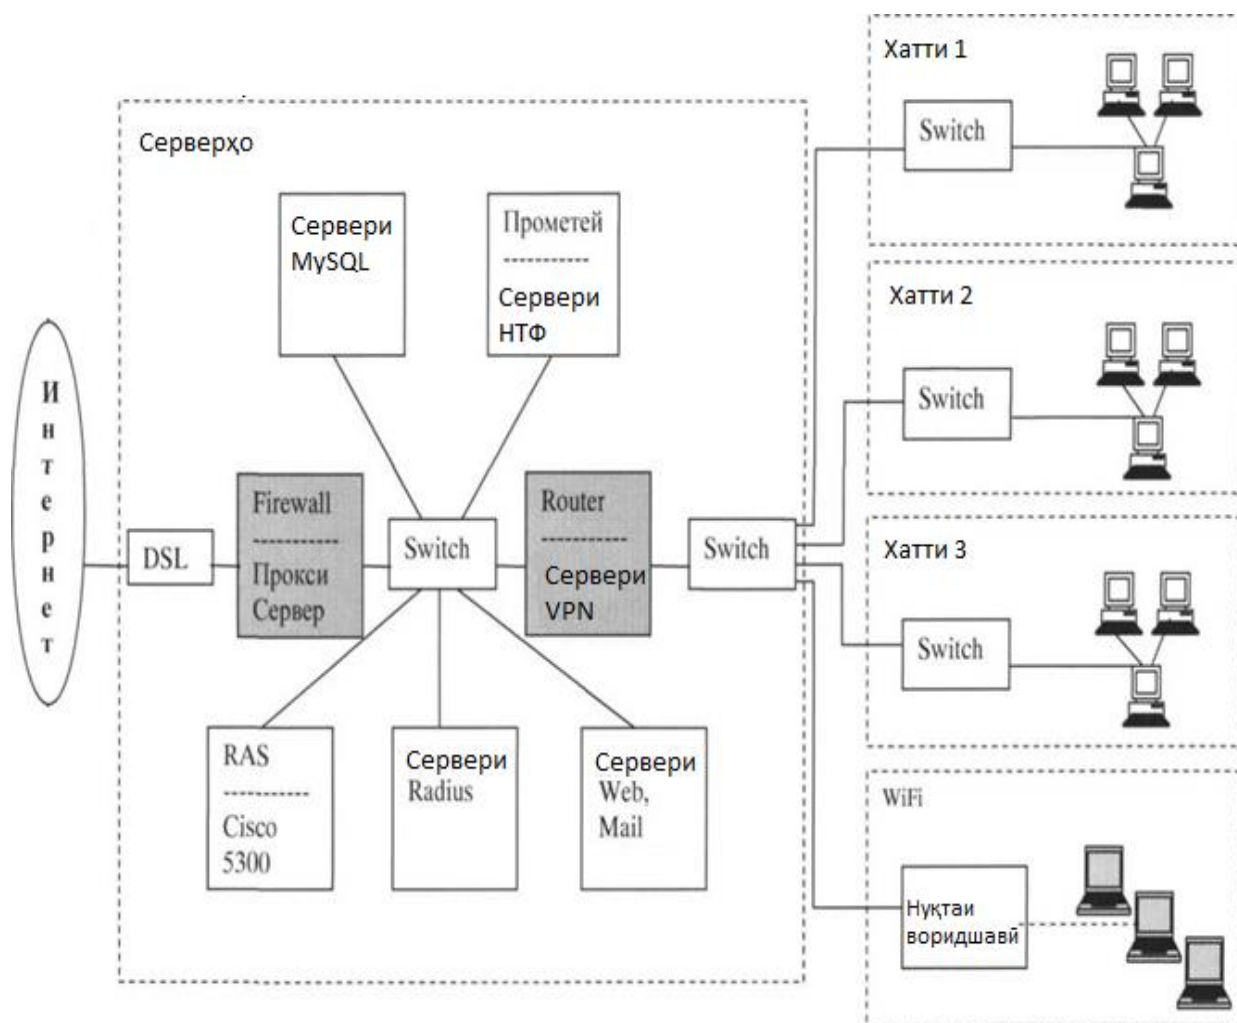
Интернет

DSL

Серверҳо

Firewall
Прокси Сервер

Сервери MySQL

Прометей
Сервери НТФ

Switch

Router
Сервери VPN

RAS
Cisco 5300

Сервери Radius

Сервери Web, Mail

Switch

Хатти 1

Switch

Хатти 2

Switch

Хатти 3

Switch

WiFi

Нуқтаи воридшавӣ